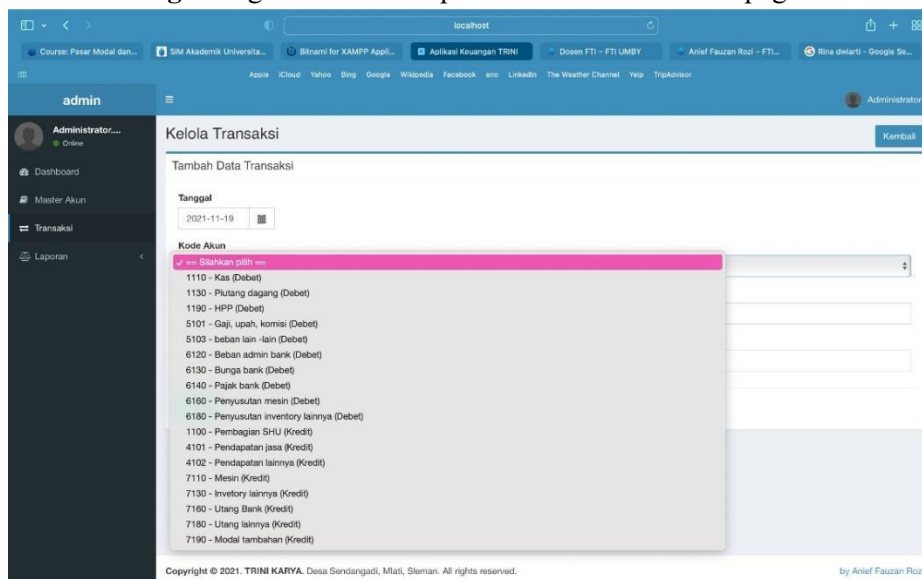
localhost

Course: Pasar Modal dan... | SIM Akademik Universita... | Bitnami for XAMPP Appli... | Aplikasi Keuangan TRINI | Dosen FTI – FTI UMBY | Anief Fauzan Rozi – FTI... | Rina dwiarti - Google Se...

Apple iCloud Yahoo Bing Google Wikipedia Facebook sns LinkedIn The Weather Channel Yelp TripAdvisor

admin

Administrator

Administrator....
Online

Dashboard
Master Akun
Transaksi
Laporan

Kelola Transaksi

Kembali

Tambah Data Transaksi

Tanggal
2021-11-19

Kode Akun

✓ == Silahkan pilih ==
1110 - Kas (Debet)
1130 - Piutang dagang (Debet)
1190 - HPP (Debet)
5101 - Gaji, upah, komisi (Debet)
5103 - beban lain -lain (Debet)
6120 - Beban admin bank (Debet)
6130 - Bunga bank (Debet)
6140 - Pajak bank (Debet)
6160 - Penyusutan mesin (Debet)
6180 - Penyusutan inventory lainnya (Debet)
1100 - Pembagian SHU (Kredit)
4101 - Pendapatan jasa (Kredit)
4102 - Pendapatan lainnya (Kredit)
7110 - Mesin (Kredit)
7130 - Invetory lainnya (Kredit)
7160 - Utang Bank (Kredit)
7180 - Utang lainnya (Kredit)
7190 - Modal tambahan (Kredit)

Copyright © 2021. TRINI KARYA. Desa Sendangadi, Mlati, Sleman. All rights reserved.

by Anief Fauzan Roz